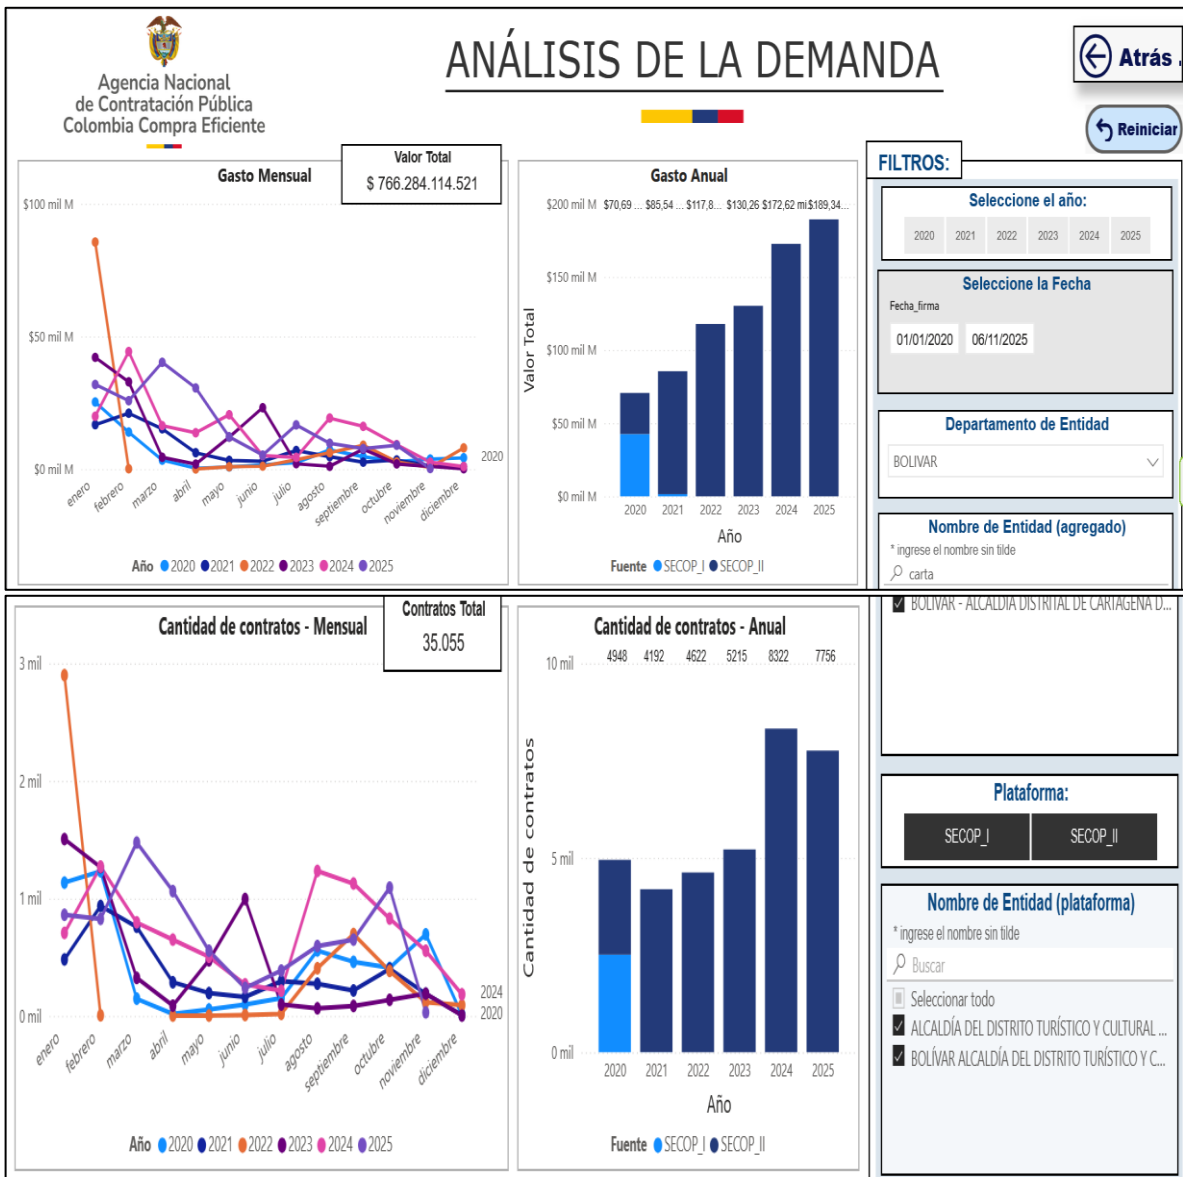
Agencia Nacional de Contratación Pública Colombia Compra Eficiente

ANÁLISIS DE LA DEMANDA

Atrás

Reiniciar

Gasto Mensual

Valor Total
$ 766.284.114.521

$100 mil M
$50 mil M
$0 mil M

2020

enero febrero marzo abril mayo junio julio agosto septiembre octubre noviembre diciembre

Año 2020 2021 2022 2023 2024 2025

Gasto Anual

$200 mil M $70,69 ... $85,54 ... $117,8... $130,26 $172,62 mi $189,34...
$150 mil M
$100 mil M
$50 mil M
$0 mil M

Valor Total

2020 2021 2022 2023 2024 2025
Año

Fuente SECOP_I SECOP_II

FILTROS:

Seleccione el año:
2020 2021 2022 2023 2024 2025

Seleccione la Fecha
Fecha_firma
01/01/2020 06/11/2025

Departamento de Entidad
BOLIVAR

Nombre de Entidad (agregado)
* ingrese el nombre sin tilde
carta
BOLIVAR - ALCALDIA DISTRITAL DE CARTAGENA D...

Cantidad de contratos - Mensual

Contratos Total
35.055

3 mil
2 mil
1 mil
0 mil

2024
2020

enero febrero marzo abril mayo junio julio agosto septiembre octubre noviembre diciembre

Año 2020 2021 2022 2023 2024 2025

Cantidad de contratos - Anual

10 mil 4948 4192 4622 5215 8322 7756
5 mil
0 mil

Cantidad de contratos

2020 2021 2022 2023 2024 2025
Año

Fuente SECOP_I SECOP_II

Plataforma:
SECOP_I SECOP_II

Nombre de Entidad (plataforma)
* ingrese el nombre sin tilde
Buscar
Seleccionar todo
ALCALDÍA DEL DISTRITO TURÍSTICO Y CULTURAL ...
BOLÍVAR ALCALDÍA DEL DISTRITO TURÍSTICO Y C...